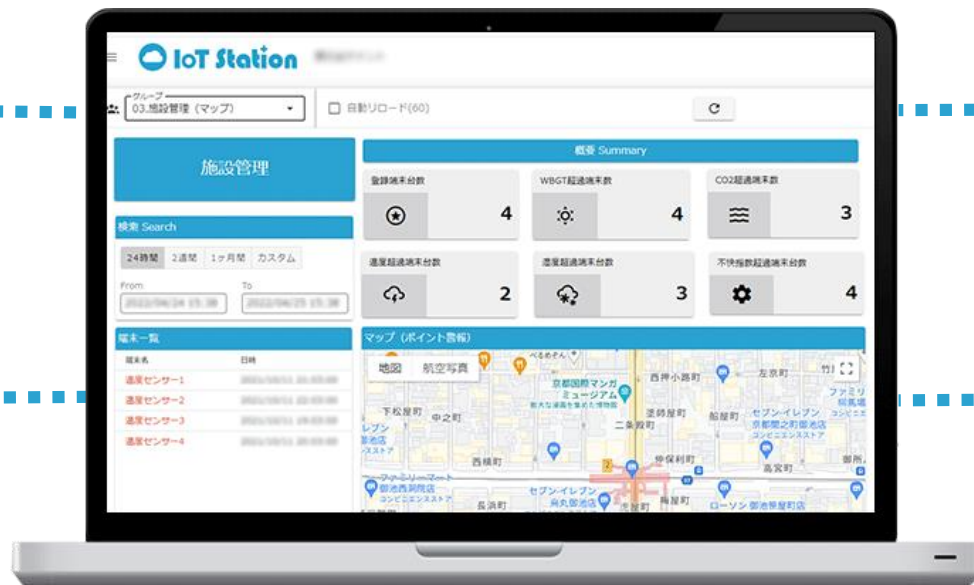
IoT Station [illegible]

グループ
03.施設管理（マップ）

自動リロード(60)

施設管理

概要 Summary

登録端末台数
4

WBGT超過端末数
4

CO2超過端末数
3

温度超過端末台数
2

湿度超過端末台数
3

不快指数超過端末台数
4

検索 Search

24時間 | 2週間 | 1ヶ月間 | カスタム

From
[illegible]

To
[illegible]

端末一覧

端末名 | 日時
温度センサー1 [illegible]
温度センサー2 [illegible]
温度センサー3 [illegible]
温度センサー4 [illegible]

マップ（ポイント警報）

地図 | 航空写真

京都国際マンガミュージアム
西押小路町
左京町
下松屋町
中之町
釜座町
船屋町
セブン-イレブン 京都堺之町御池店
二条殿町
西横町
御池通西洞院店
長浜町
セブン-イレブン 烏丸御池店
ローソン 御池堺屋町店
高宮町
竹屋町
ファミリーマート